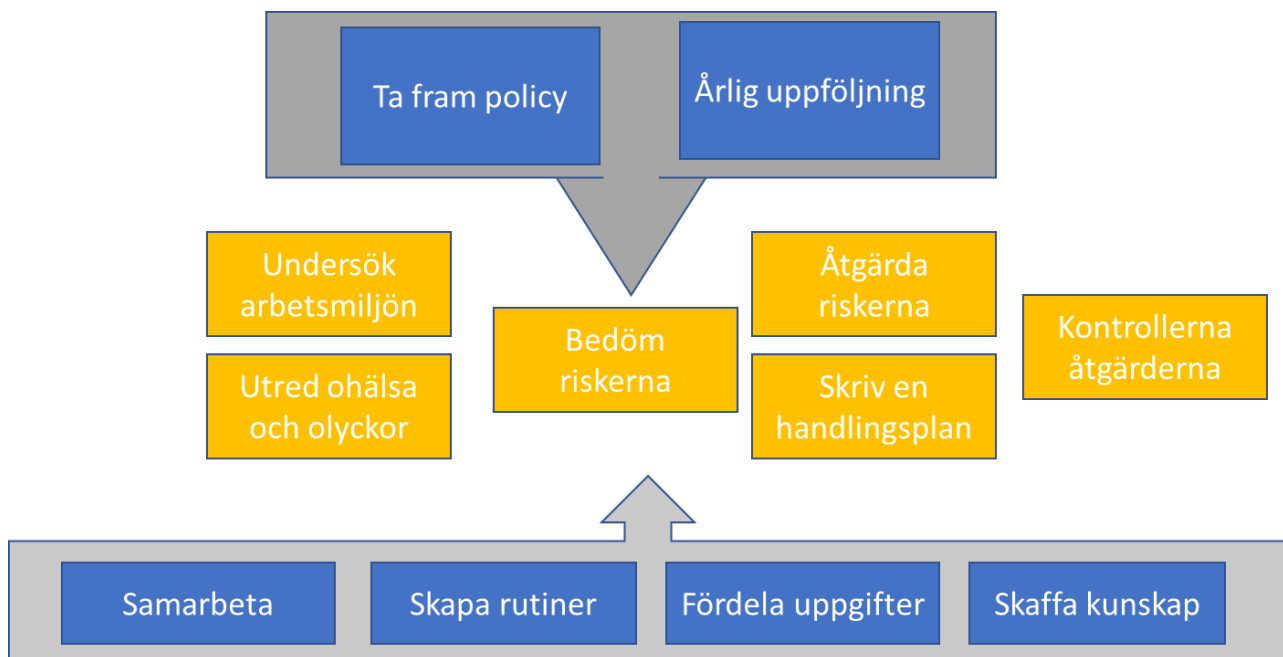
Ta fram policy

Årlig uppföljning

Undersök arbetsmiljön

Utred ohälsa och olyckor

Bedöm riskerna

Åtgärda riskerna

Skriv en handlingsplan

Kontrollerna åtgärderna

Samarbeta

Skapa rutiner

Fördela uppgifter

Skaffa kunskap